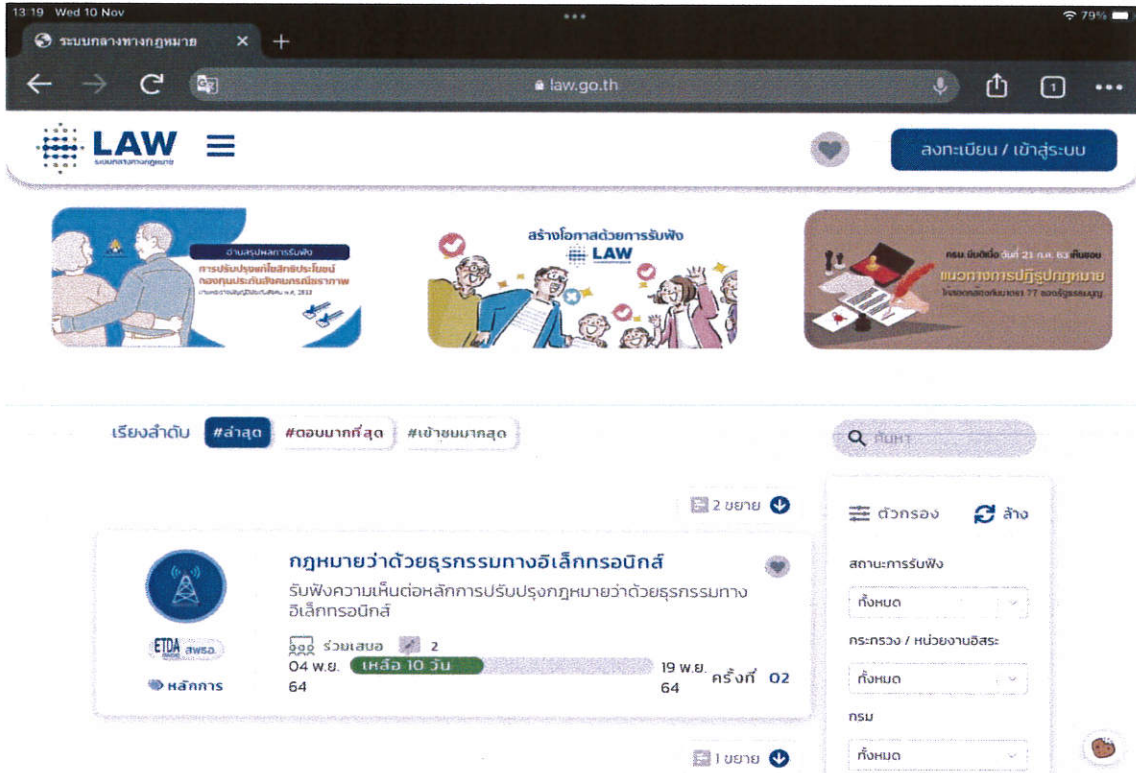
13:19 Wed 10 Nov

79%

ระบบกลางทางกฎหมาย

law.go.th

LAW
ระบบกลางทางกฎหมาย

ลงทะเบียน / เข้าสู่ระบบ

อ่านสรุปผลการรับฟัง
การปรับปรุงพัฒนาสิทธิประโยชน์ กองทุนประกันสังคมกรณีชราภาพ

สร้างโอกาสด้วยการรับฟัง
LAW

ครม. มีมติเมื่อวันที่ 21 ก.ค. 63 เห็นชอบ
แนวทางการปฏิรูปกฎหมาย
ให้สอดคล้องกับมาตรา 77 ของรัฐธรรมนูญ

เรียงลำดับ #ล่าสุด #ตอบมากที่สุด #เข้าชมมากสุด

ค้นหา

2 ขยาย

ตัวกรอง ล้าง

กฎหมายว่าด้วยธุรกรรมทางอิเล็กทรอนิกส์

รับฟังความเห็นต่อหลักการปรับปรุงกฎหมายว่าด้วยธุรกรรมทางอิเล็กทรอนิกส์

ETDA สพธอ.

หลักการ

ร่วมเสนอ 2

04 พ.ย. 64 เหลือ 10 วัน 19 พ.ย. 64 ครั้งที่ 02

สถานะการรับฟัง
ทั้งหมด
กระทรวง / หน่วยงานอิสระ
ทั้งหมด
กรม
ทั้งหมด

1 ขยาย